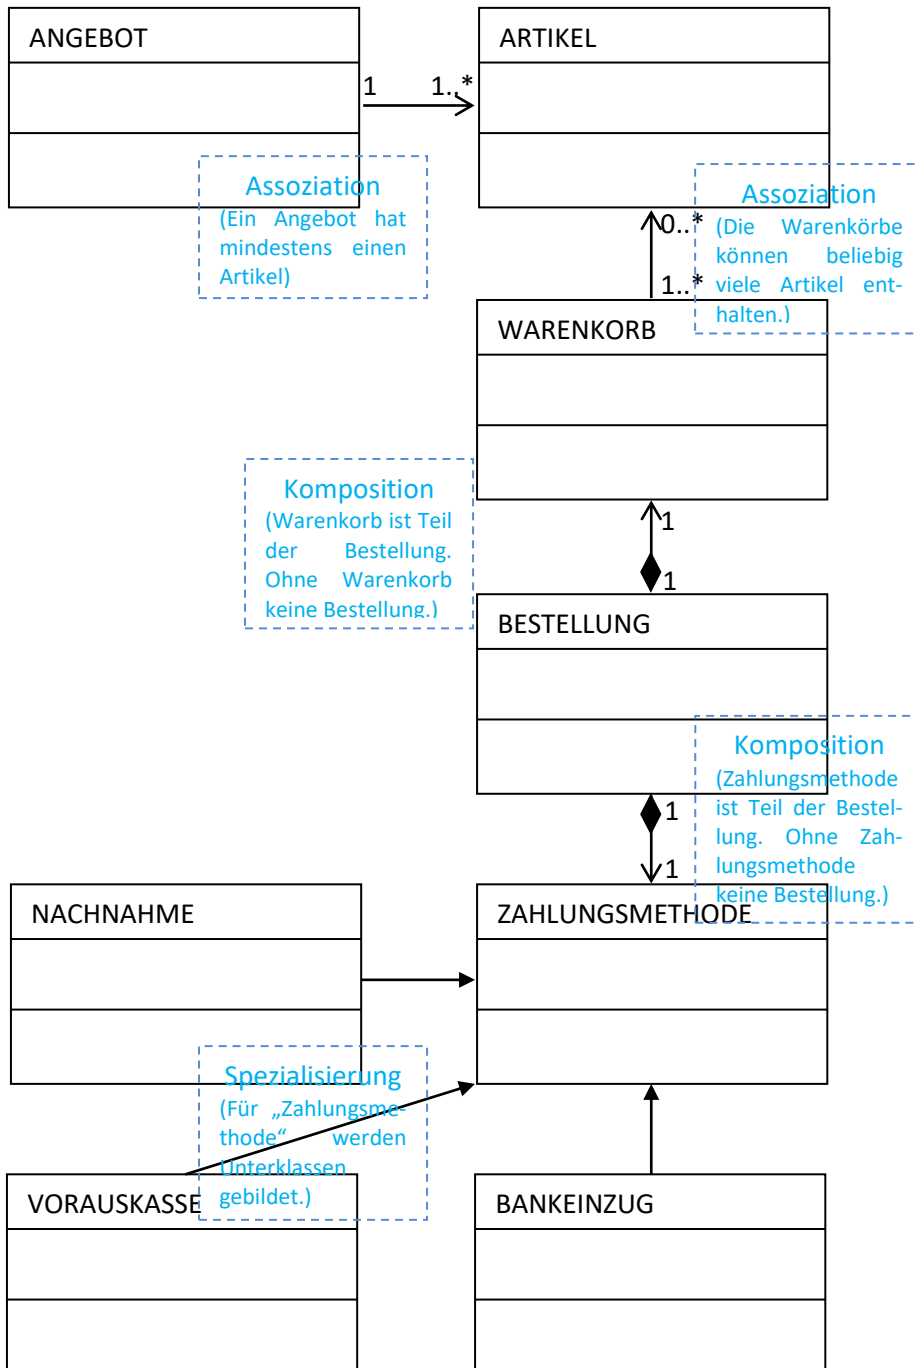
ANGEBOT

ARTIKEL

1 1..*

Assoziation
(Ein Angebot hat mindestens einen Artikel)

0..*

1..*

Assoziation
(Die Warenkörbe können beliebig viele Artikel enthalten.)

WARENKORB

Komposition
(Warenkorb ist Teil der Bestellung. Ohne Warenkorb keine Bestellung.)

1

1

BESTELLUNG

Komposition
(Zahlungsmethode ist Teil der Bestellung. Ohne Zahlungsmethode keine Bestellung.)

1

1

NACHNAHME

ZAHLUNGSMETHODE

Spezialisierung
(Für „Zahlungsmethode“ werden Unterklassen gebildet.)

VORAUSKASSE

BANKEINZUG